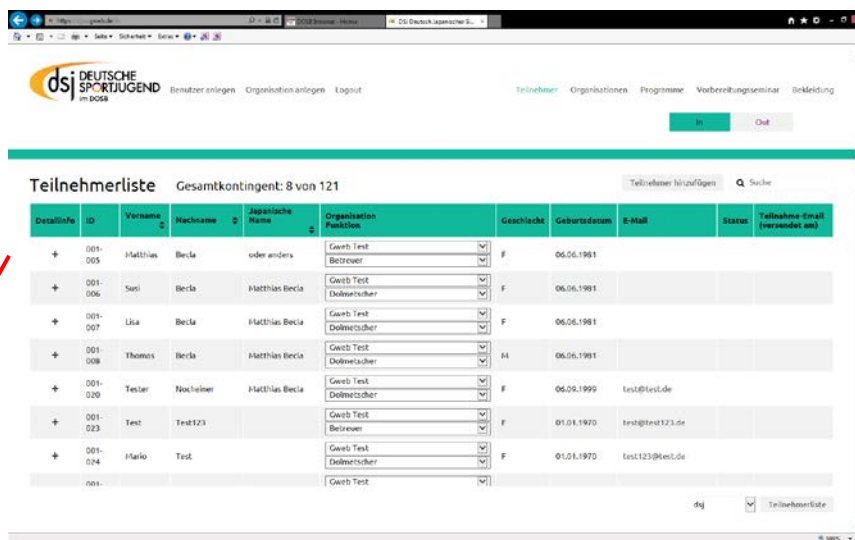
https://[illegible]gweb.de | DOSB Intranet - Home | DSJ Deutsch-Japanischer S... ×

Seite ▾ Sicherheit ▾ Extras ▾

dsj DEUTSCHE SPORTJUGEND im DOSB

Benutzer anlegen Organisation anlegen Logout

Teilnehmer Organisationen Programme Vorbereitungsseminar Bekleidung

In Out

Teilnehmerliste Gesamtkontingent: 8 von 121

Teilnehmer hinzufügen Suche

| Detailinfo | ID | Vorname | Nachname | Japanische Name | Organisation Funktion | Geschlecht | Geburtsdatum | E-Mail | Status | Teilnahme-Email (versendet am) |
|---|---|---|---|---|---|---|---|---|---|---|
| + | 001-005 | Matthias | Becla | oder anders | Gweb Test / Betreuer | F | 06.06.1981 | | | |
| + | 001-006 | Susi | Becla | Matthias Becla | Gweb Test / Dolmetscher | F | 06.06.1981 | | | |
| + | 001-007 | Lisa | Becla | Matthias Becla | Gweb Test / Dolmetscher | F | 06.06.1981 | | | |
| + | 001-008 | Thomas | Becla | Matthias Becla | Gweb Test / Dolmetscher | M | 06.06.1981 | | | |
| + | 001-020 | Tester | Nocheiner | Matthias Becla | Gweb Test / Dolmetscher | F | 06.09.1999 | test@test.de | | |
| + | 001-023 | Test | Test123 | | Gweb Test / Betreuer | F | 01.01.1970 | test@test123.de | | |
| + | 001-024 | Mario | Test | | Gweb Test / Dolmetscher | F | 01.01.1970 | test123@test.de | | |
| | 001- | | | | Gweb Test | | | | | |

dsj Teilnehmerliste

100%